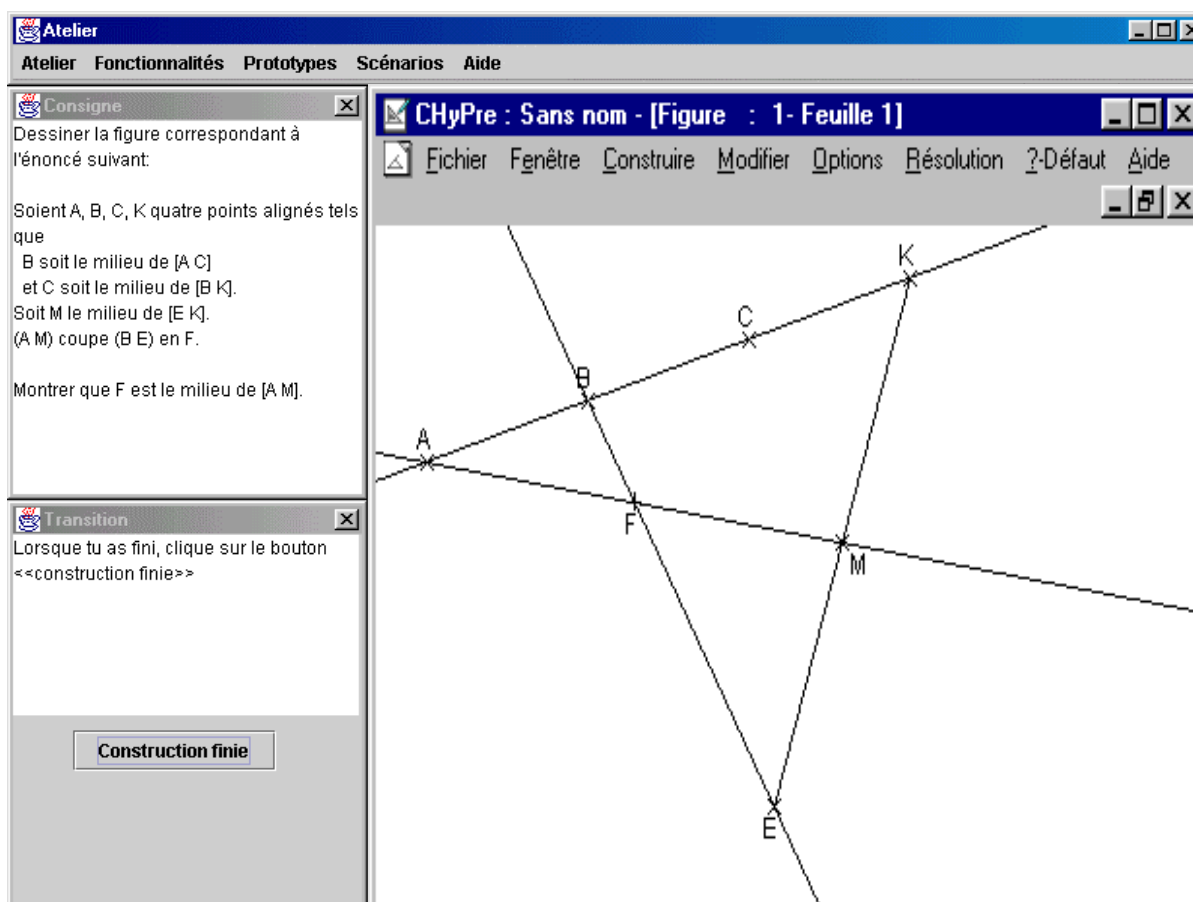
Atelier

Atelier Fonctionnalités Prototypes Scénarios Aide

Consigne

Dessiner la figure correspondant à l'énoncé suivant:

Soient A, B, C, K quatre points alignés tels que
B soit le milieu de [A C]
et C soit le milieu de [B K].
Soit M le milieu de [E K].
(A M) coupe (B E) en F.

Montrer que F est le milieu de [A M].

Transition

Lorsque tu as fini, clique sur le bouton <<construction finie>>

Construction finie

CHyPre : Sans nom - [Figure : 1- Feuille 1]

Fichier Fenêtre Construire Modifier Options Résolution ?-Défaut Aide

K
C
B
A
F
M
E